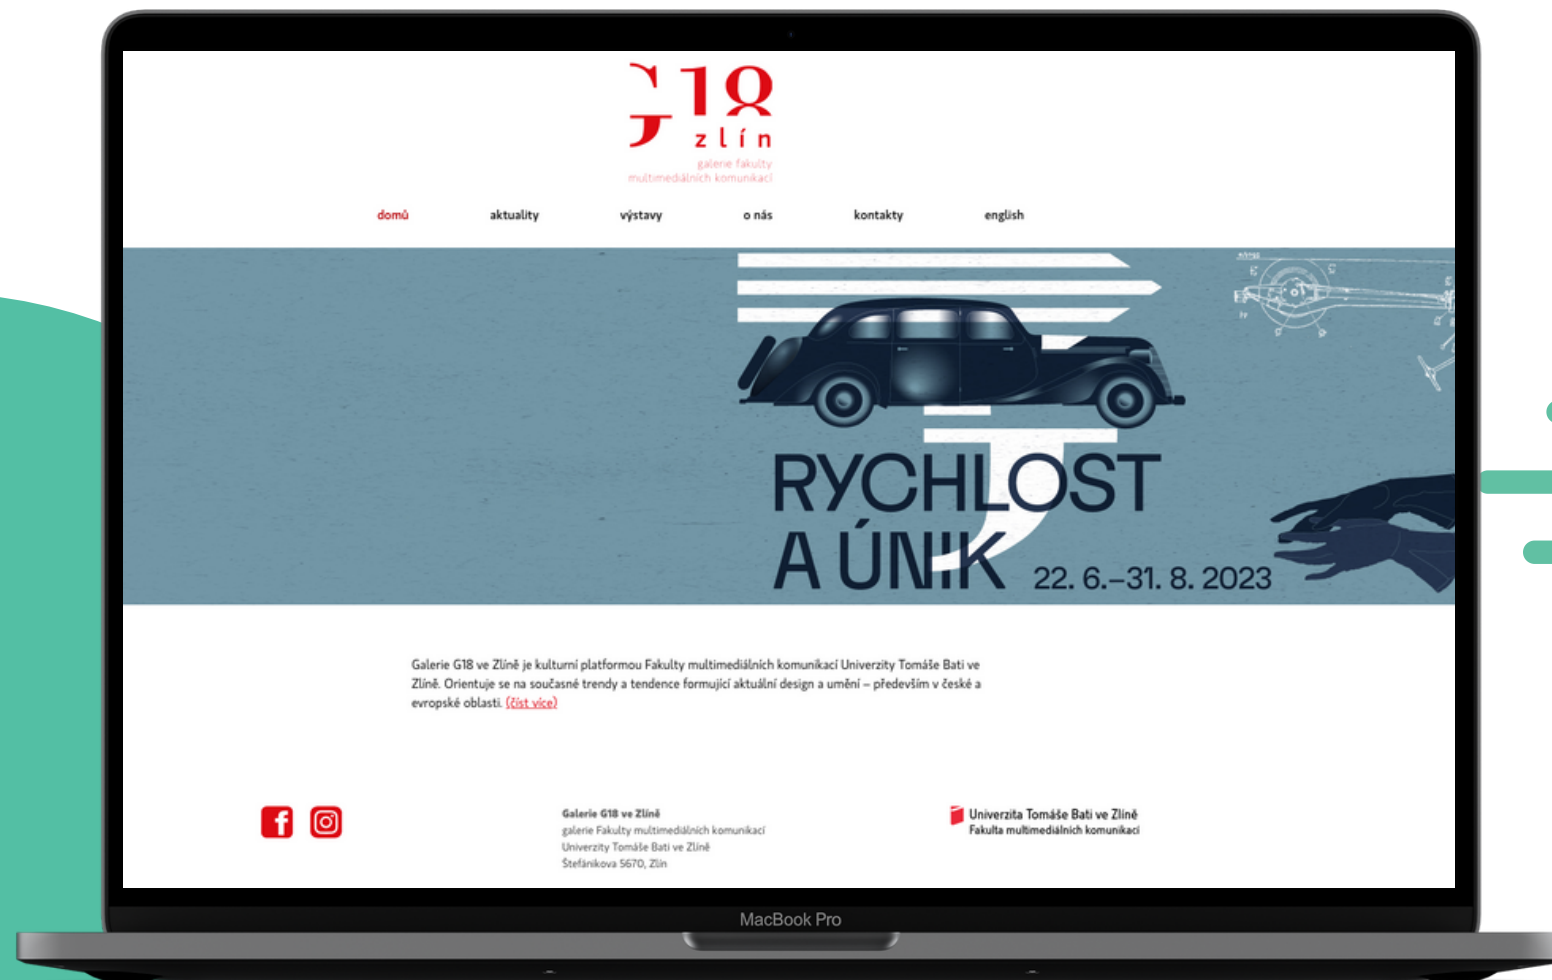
G18
zlín
galerie fakulty
multimediálních komunikací

domů
aktuality
výstavy
o nás
kontakty
english

RYCHLOST
A ÚNIK
22. 6.–31. 8. 2023

Galerie G18 ve Zlíně je kulturní platformou Fakulty multimediálních komunikací Univerzity Tomáše Bati ve Zlíně. Orientuje se na současné trendy a tendence formující aktuální design a umění – především v české a evropské oblasti. (číst více)

Galerie G18 ve Zlíně
galerie Fakulty multimediálních komunikací
Univerzity Tomáše Bati ve Zlíně
Štefánikova 5670, Zlín

Univerzita Tomáše Bati ve Zlíně
Fakulta multimediálních komunikací

MacBook Pro